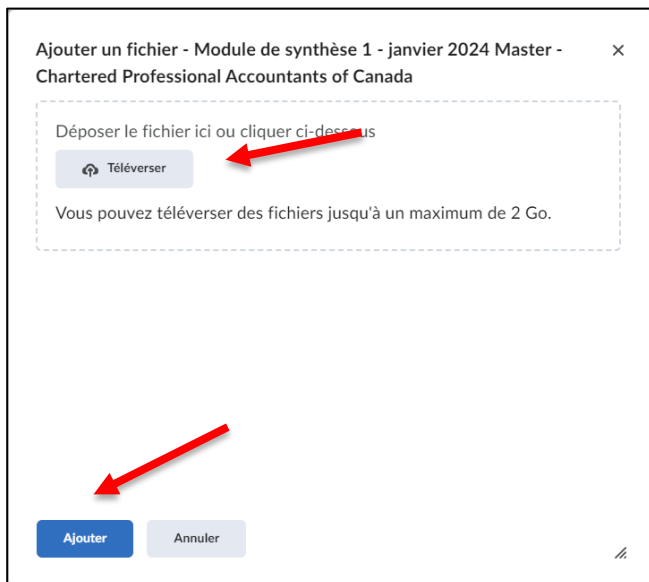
Ajouter un fichier - Module de synthèse 1 - janvier 2024 Master - Chartered Professional Accountants of Canada

×

Déposer le fichier ici ou cliquer ci-dessous

Téléverser

Vous pouvez téléverser des fichiers jusqu'à un maximum de 2 Go.

Ajouter

Annuler